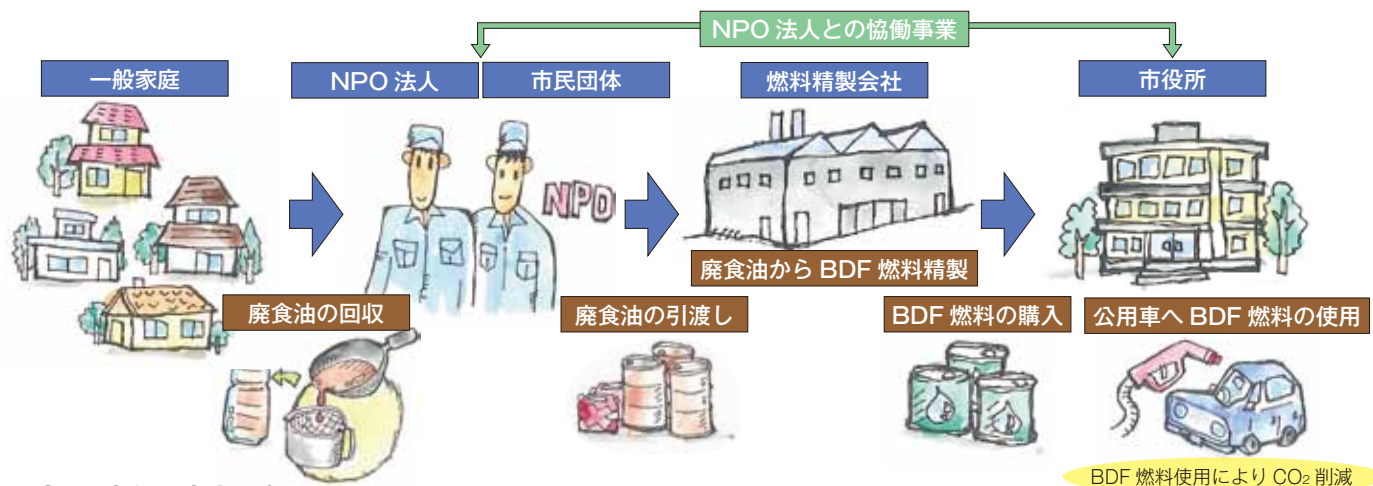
NPO 法人との協働事業

一般家庭

NPO 法人

市民団体

燃料精製会社

市役所

NPO

廃食油から BDF 燃料精製

廃食油の回収

廃食油の引渡し

BDF 燃料の購入

公用車へ BDF 燃料の使用

BDF 燃料使用により $CO_2$ 削減